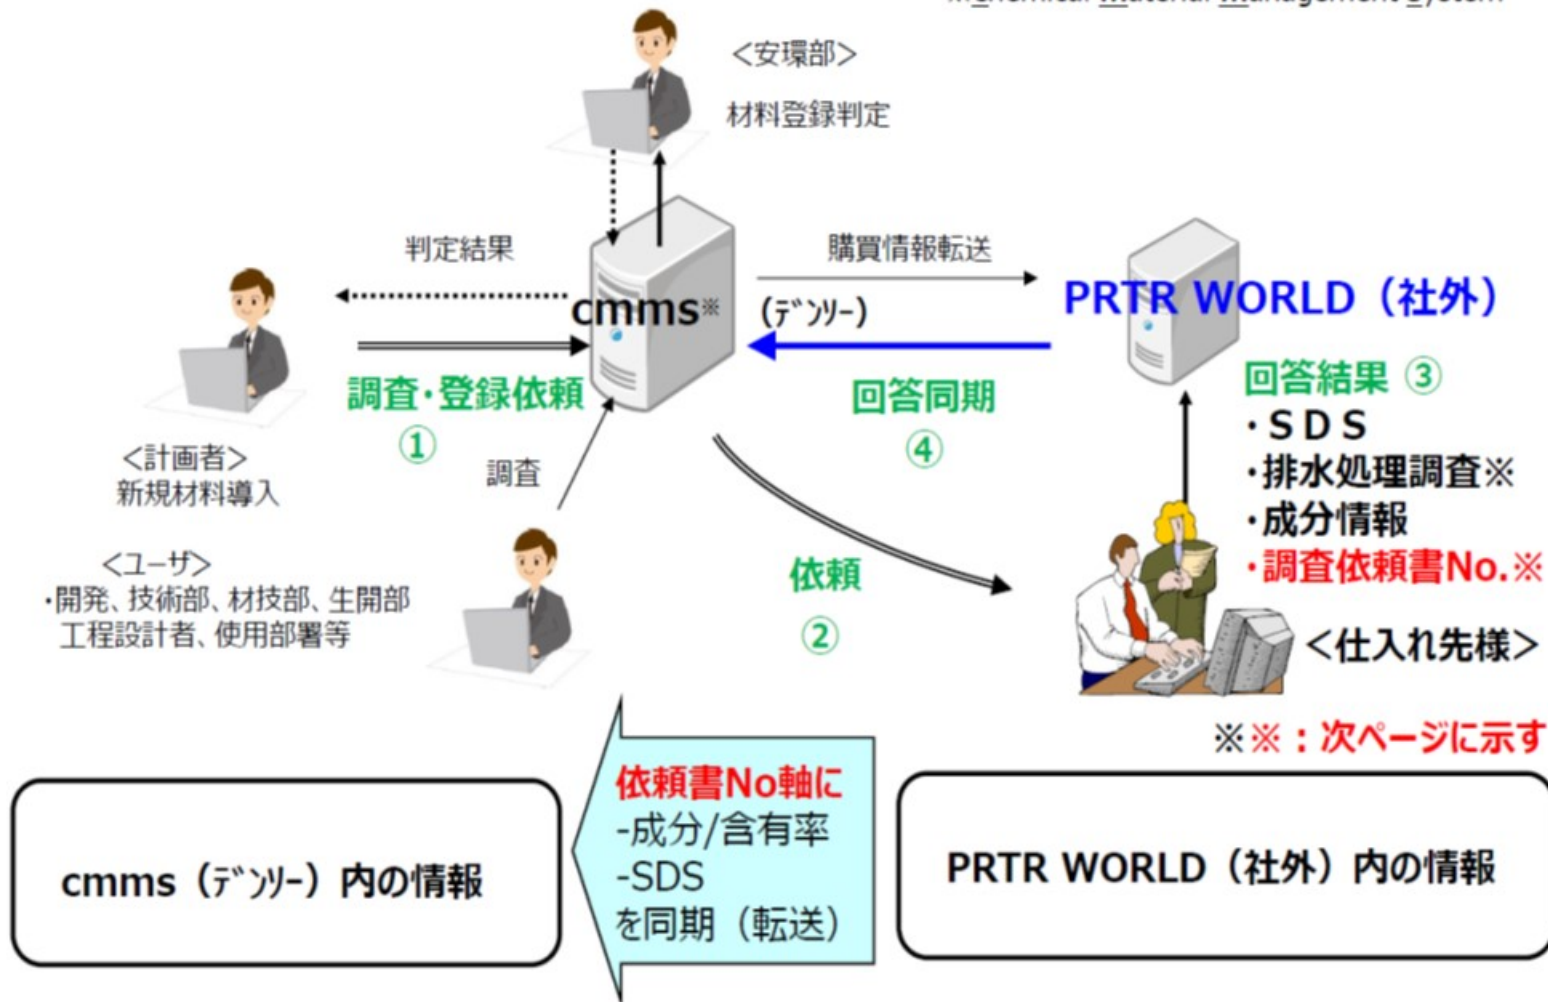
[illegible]

<安環部>
材料登録判定

判定結果

cmms※
(デンソー)

購買情報転送

PRTR WORLD(社外)

調査・登録依頼
①

回答同期
④

回答結果 ③
・SDS
・排水処理調査※
・成分情報
・調査依頼書No.※

<計画者>
新規材料導入

調査

<ユーザ>
・開発、技術部、材技部、生開部
工程設計者、使用部署等

依頼
②

<仕入れ先様>

※※:次ページに示す

cmms(デンソー)内の情報

依頼書No軸に
-成分/含有率
-SDS
を同期(転送)

PRTR WORLD(社外)内の情報